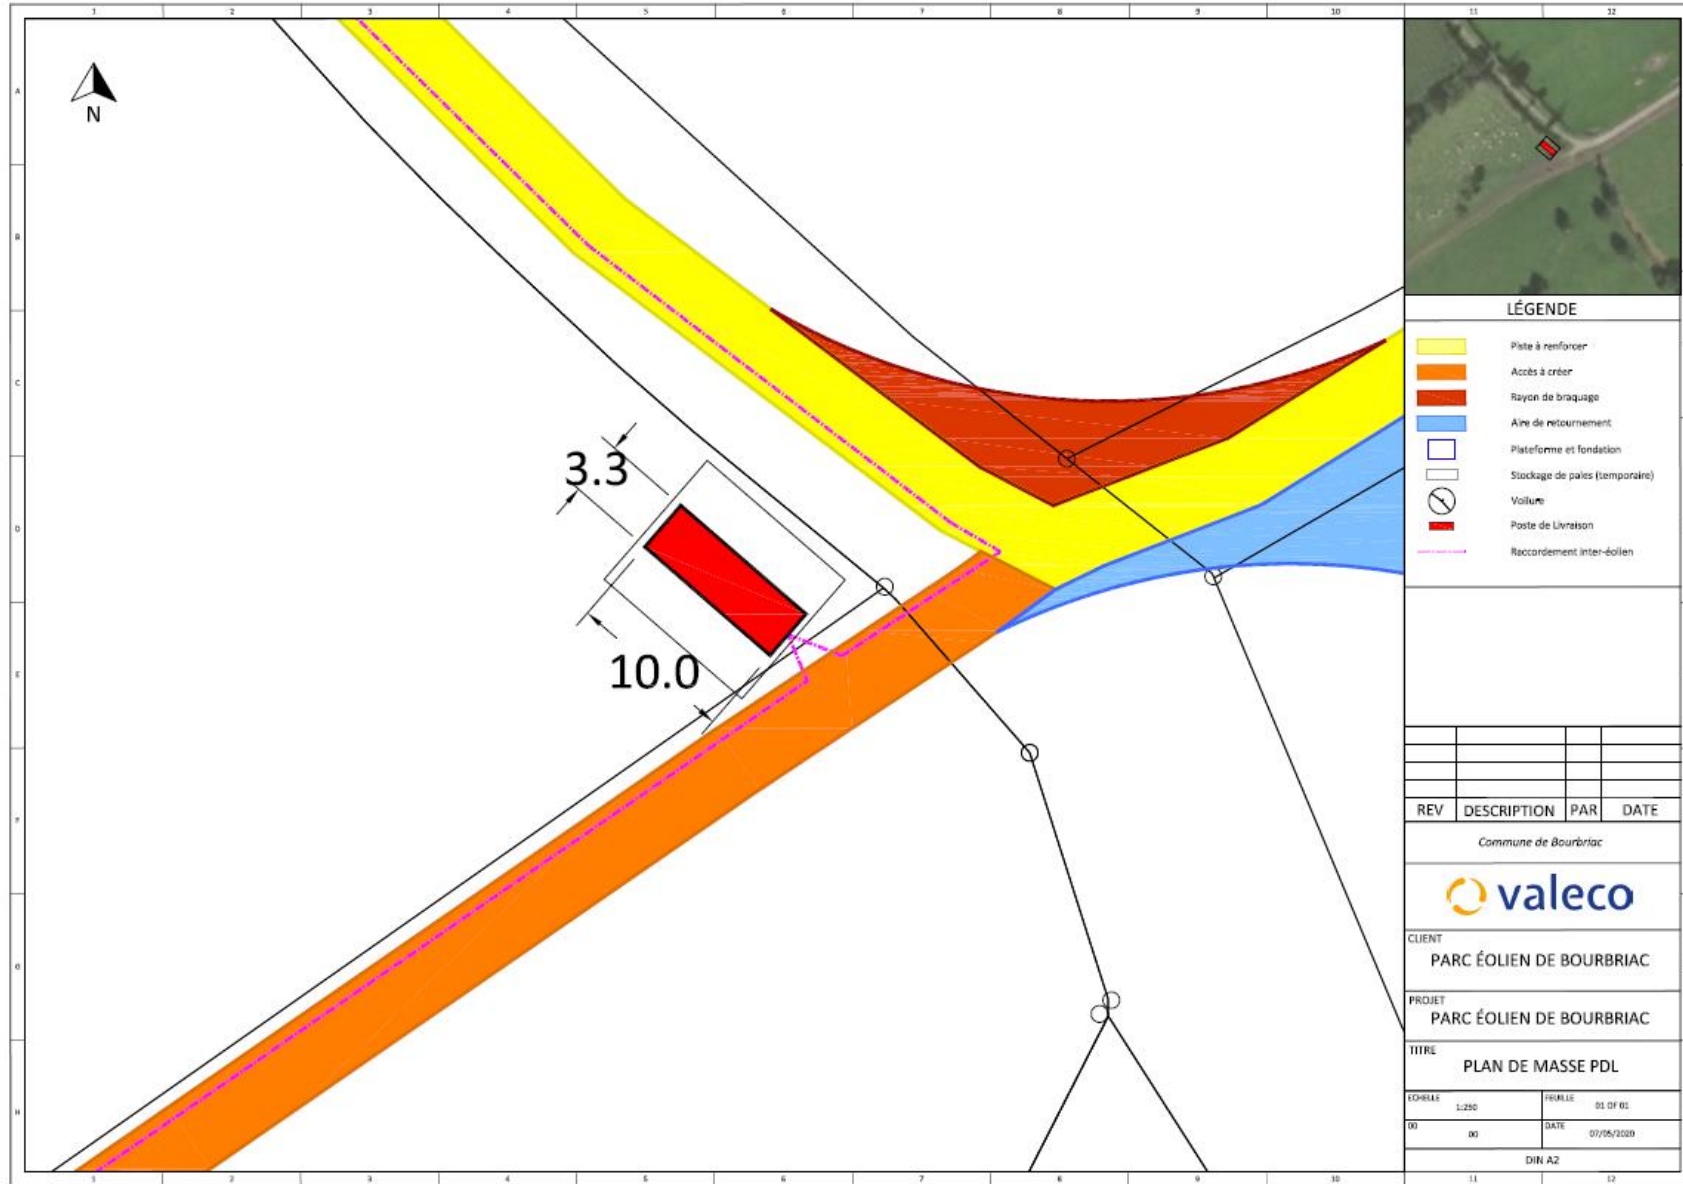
1 2 3 4 5 6 7 8 9 10 11 12

A
B
C
D
E
F
G
H

N

3.3

10.0

LÉGENDE

Piste à renforcer
Accès à créer
Rayon de braquage
Aire de retournement
Plateforme et fondation
Stockage de pales (temporaire)
Voilure
Poste de Livraison
Raccordement inter-éolien

| REV | DESCRIPTION | PAR | DATE |
|---|---|---|---|

Commune de Bourbriac

valeco

CLIENT
PARC ÉOLIEN DE BOURBRIAC

PROJET
PARC ÉOLIEN DE BOURBRIAC

TITRE
PLAN DE MASSE PDL

ECHELLE 1:250
FEUILLE 01 OF 01
00 00
DATE 07/05/2020
DIN A2

1 2 3 4 5 6 7 8 9 10 11 12